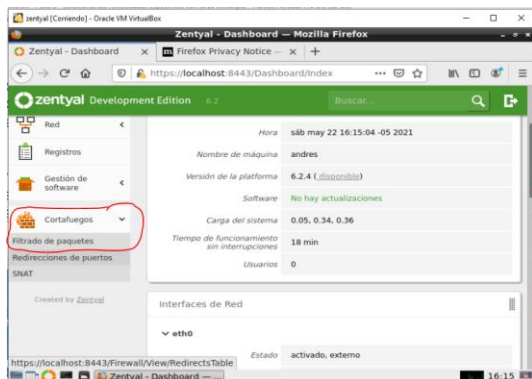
zentyal [Corriendo] - Oracle VM VirtualBox

Zentyal - Dashboard — Mozilla Firefox

Zentyal - Dashboard ×

Firefox Privacy Notice — ×

+

https://localhost:8443/Dashboard/Index

zentyal Development Edition 6.2

Buscar...

Red

Registros

Gestión de software

Cortafuegos

Filtrado de paquetes

Redirecciones de puertos

SNAT

Created by Zentyal

Hora sáb may 22 16:15:04 -05 2021

Nombre de máquina andres

Versión de la plataforma 6.2.4 (disponible)

Software No hay actualizaciones

Carga del sistema 0.05, 0.34, 0.36

Tiempo de funcionamiento sin interrupciones 18 min

Usuarios 0

Interfaces de Red

eth0

Estado activado, externo

https://localhost:8443/Firewall/View/RedirectsTable

Zentyal - Dashboard — ...

16:15